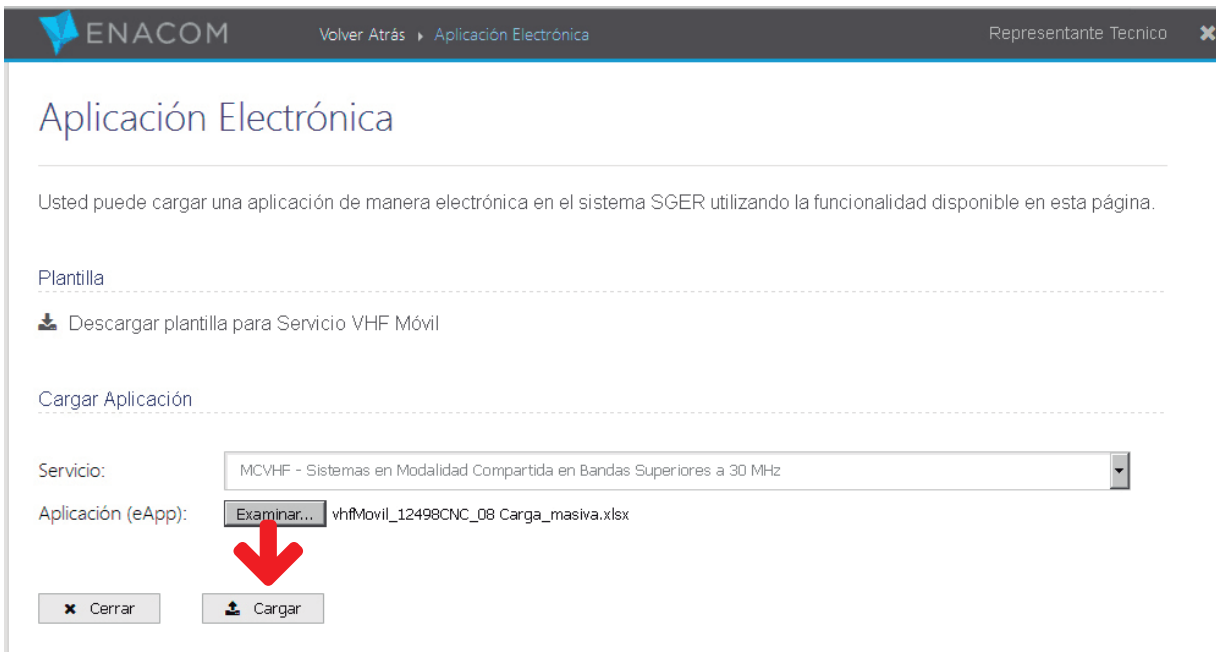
ENACOM Volver Atrás ▸ Aplicación Electrónica Representante Tecnico

Aplicación Electrónica

Usted puede cargar una aplicación de manera electrónica en el sistema SGER utilizando la funcionalidad disponible en esta página.

Plantilla

Descargar plantilla para Servicio VHF Móvil

Cargar Aplicación

Servicio: MCVHF - Sistemas en Modalidad Compartida en Bandas Superiores a 30 MHz

Aplicación (eApp): Examinar... vhfMovil_12498CNC_08 Carga_masiva.xlsx

Cerrar Cargar